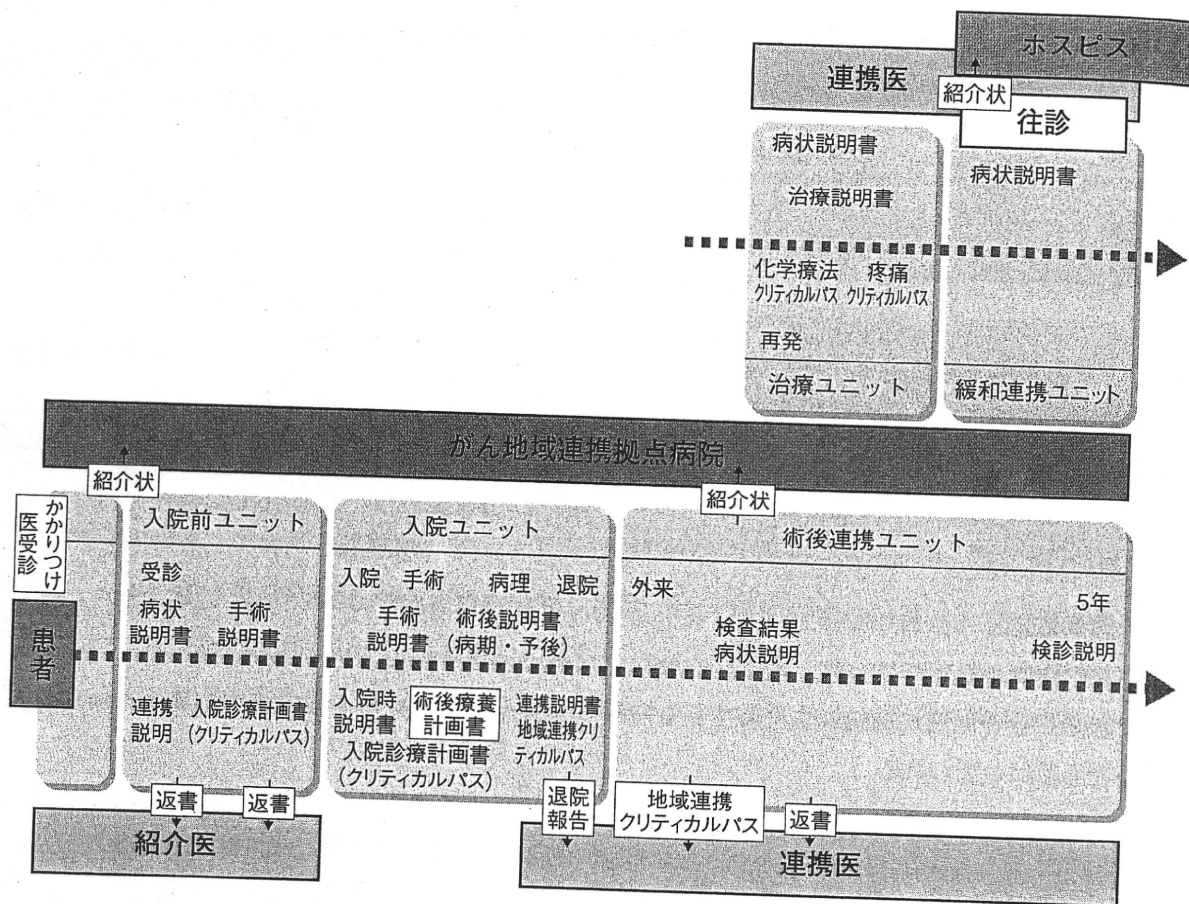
ホスピス

連携医

紹介状

往診

病状説明書

治療説明書

化学療法 クリティカルパス

疼痛 クリティカルパス

再発

治療ユニット

病状説明書

緩和連携ユニット

がん地域連携拠点病院

紹介状

かかりつけ医受診

患者

入院前ユニット

受診

病状説明書

手術説明書

連携説明

入院診療計画書（クリティカルパス）

返書

返書

紹介医

入院ユニット

入院 手術 病理 退院

手術説明書

術後説明書（病期・予後）

入院時説明書

術後療養計画書

連携説明書 地域連携クリティカルパス

入院診療計画書（クリティカルパス）

退院報告

紹介状

術後連携ユニット

外来

5年

検査結果 病状説明

検診説明

地域連携クリティカルパス

返書

連携医